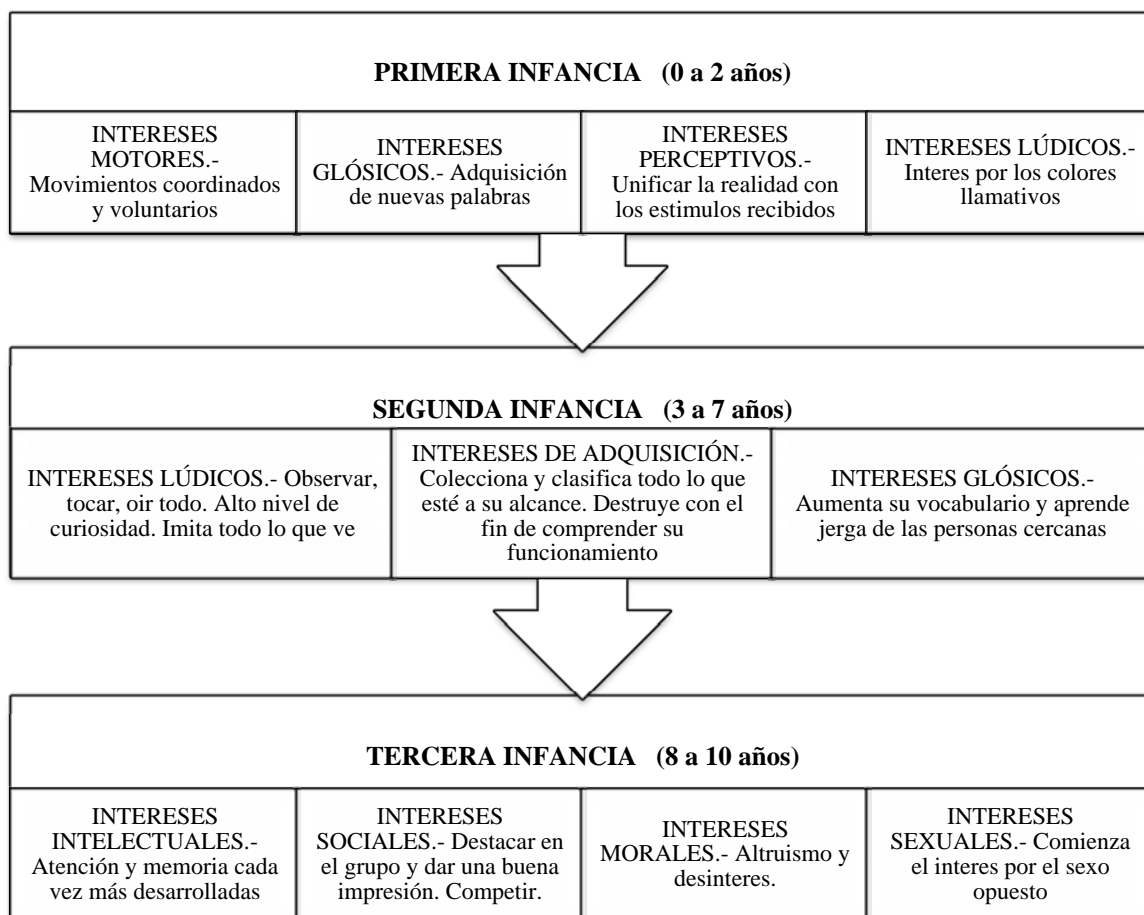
PRIMERA INFANCIA (0 a 2 años)

INTERESES MOTORES.- Movimientos coordinados y voluntarios

INTERESES GLÓSICOS.- Adquisición de nuevas palabras

INTERESES PERCEPTIVOS.- Unificar la realidad con los estimulos recibidos

INTERESES LÚDICOS.- Interes por los colores llamativos

SEGUNDA INFANCIA (3 a 7 años)

INTERESES LÚDICOS.- Observar, tocar, oir todo. Alto nivel de curiosidad. Imita todo lo que ve

INTERESES DE ADQUISICIÓN.- Colecciona y clasifica todo lo que esté a su alcance. Destruye con el fin de comprender su funcionamiento

INTERESES GLÓSICOS.- Aumenta su vocabulario y aprende jerga de las personas cercanas

TERCERA INFANCIA (8 a 10 años)

INTERESES INTELECTUALES.- Atención y memoria cada vez más desarrolladas

INTERESES SOCIALES.- Destacar en el grupo y dar una buena impresión. Competir.

INTERESES MORALES.- Altruismo y desinteres.

INTERESES SEXUALES.- Comienza el interes por el sexo opuesto